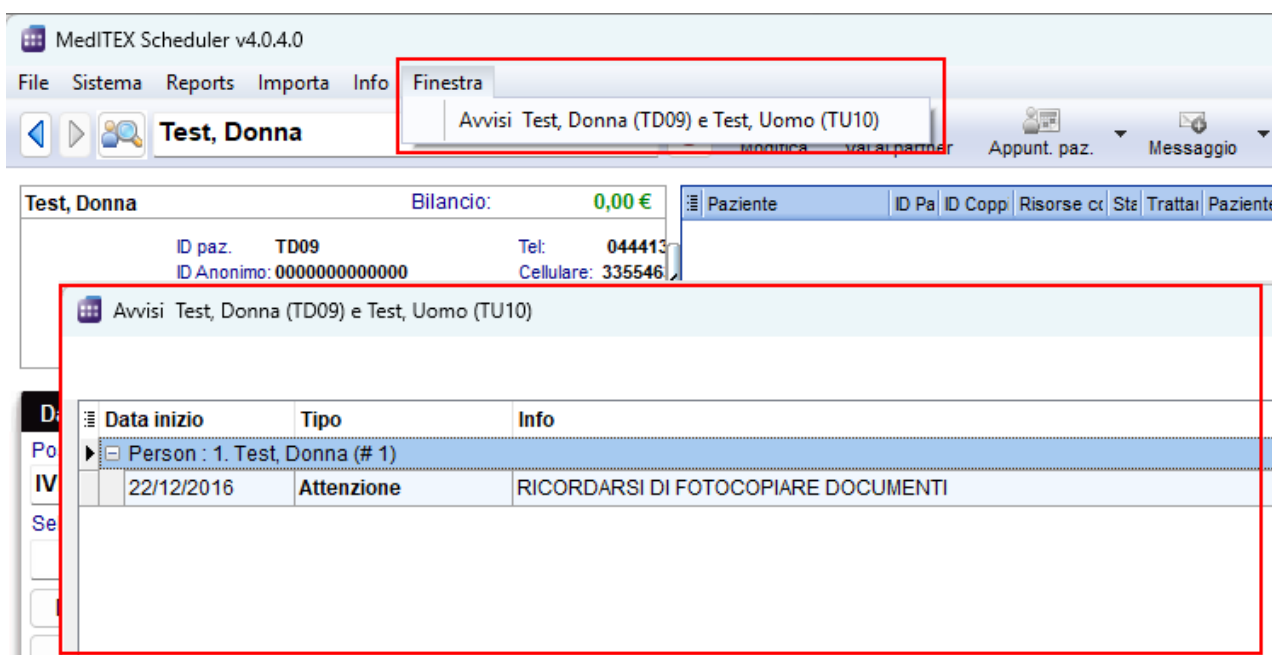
MedITEX Scheduler v4.0.4.0

File Sistema Reports Importa Info Finestra

Avvisi Test, Donna (TD09) e Test, Uomo (TU10)

Test, Donna

Modifica Vai al partner Appunt. paz. Messaggio

Test, Donna Bilancio: 0,00 €

ID paz. TD09 Tel: 044413
ID Anonimo: 0000000000000 Cellulare: 335546

| Paziente | ID Pa | ID Copp | Risorse c | Sta | Tratta | Paziente |
|---|---|---|---|---|---|---|

Avvisi Test, Donna (TD09) e Test, Uomo (TU10)

| Data inizio | Tipo | Info |
|---|---|---|
| Person : 1. Test, Donna (# 1) | | |
| 22/12/2016 | Attenzione | RICORDARSI DI FOTOCOPIARE DOCUMENTI |

Da
Po
IV
Se